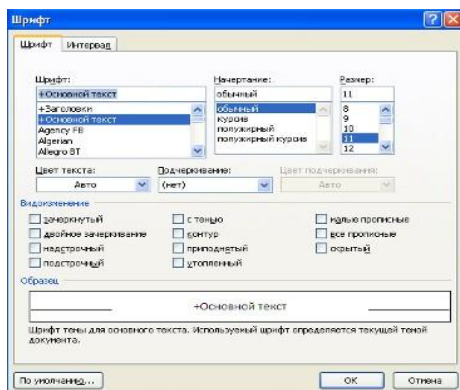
Шрифт

Шрифт | Интервал

Шрифт:
+Основной текст
+Заголовки
+Основной текст
Agency FB
Algerian
Allegro BT

Начертание:
обычный
обычный
курсив
полужирный
полужирный курсив

Размер:
11
8
9
10
11
12

Цвет текста:
Авто

Подчеркивание:
(нет)

Цвет подчеркивания:
Авто

Видоизменение

зачеркнутый
двойное зачеркивание
надстрочный
подстрочный
с тенью
контур
приподнятый
утопленный
малые прописные
все прописные
скрытый

Образец

+Основной текст

Шрифт темы для основного текста. Используемый шрифт определяется текущей темой документа.

По умолчанию...
ОК
Отмена